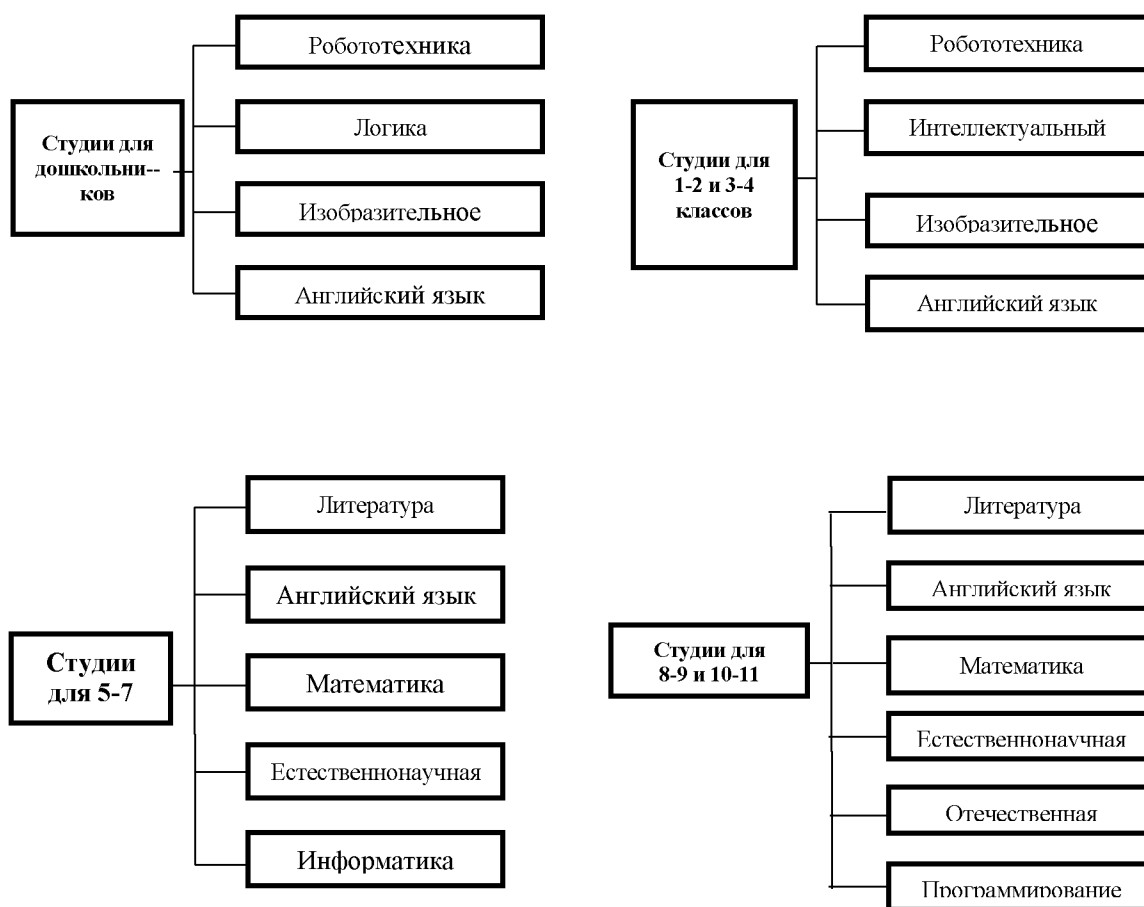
Студии для дошкольни--ков

Робототехника

Логика

Изобразительное

Английский язык

Студии для 1-2 и 3-4 классов

Робототехника

Интеллектуальный

Изобразительное

Английский язык

Студии для 5-7

Литература

Английский язык

Математика

Естественнонаучная

Информатика

Студии для 8-9 и 10-11

Литература

Английский язык

Математика

Естественнонаучная

Отечественная

Программирование